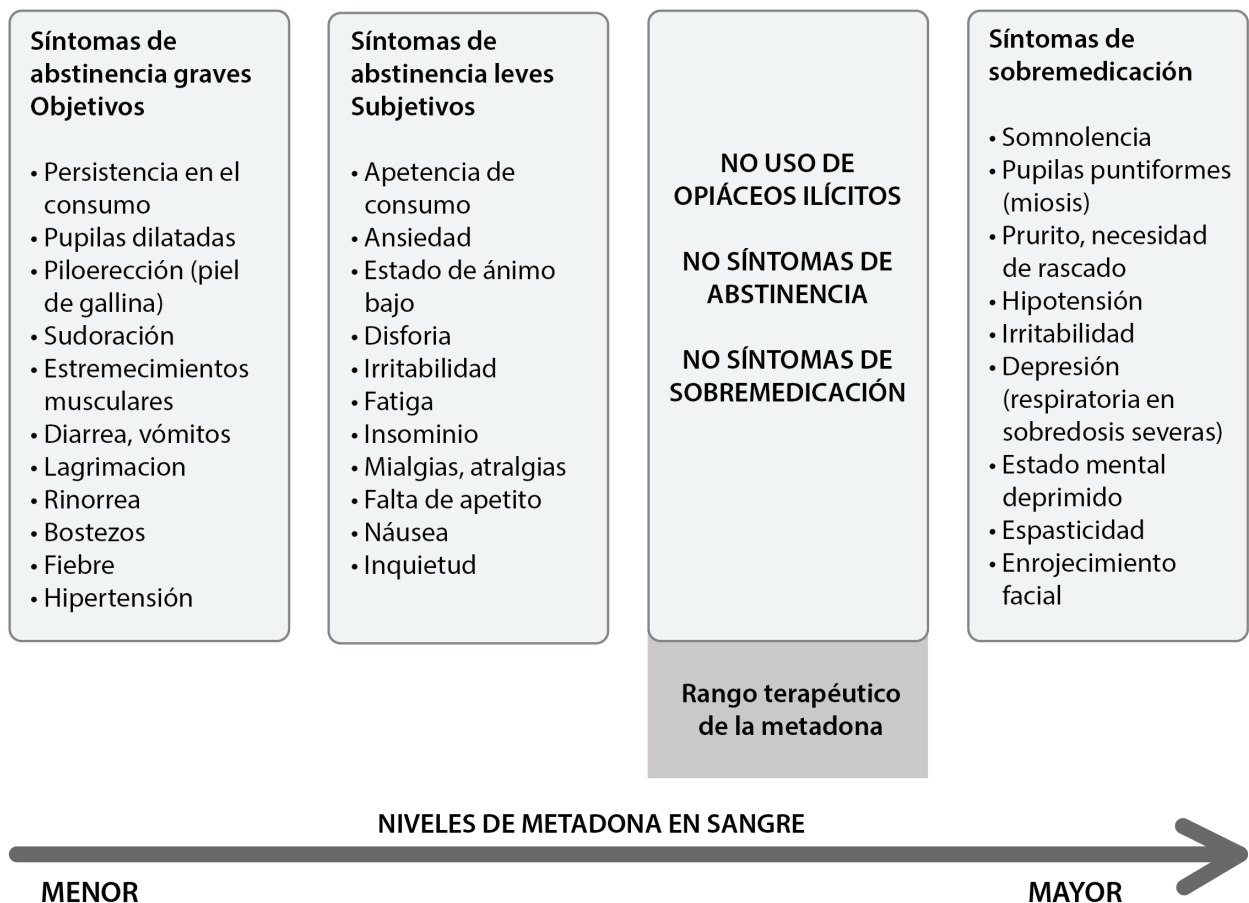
Síntomas de abstinencia graves Objetivos

• Persistencia en el consumo
• Pupilas dilatadas
• Piloerección (piel de gallina)
• Sudoración
• Estremecimientos musculares
• Diarrea, vómitos
• Lagrimacion
• Rinorrea
• Bostezos
• Fiebre
• Hipertensión

Síntomas de abstinencia leves Subjetivos

• Apetencia de consumo
• Ansiedad
• Estado de ánimo bajo
• Disforia
• Irritabilidad
• Fatiga
• Insominio
• Mialgias, atralgias
• Falta de apetito
• Náusea
• Inquietud

NO USO DE OPIÁCEOS ILÍCITOS

NO SÍNTOMAS DE ABSTINENCIA

NO SÍNTOMAS DE SOBREMEDICACIÓN

Rango terapéutico de la metadona

Síntomas de sobremedicación

• Somnolencia
• Pupilas puntiformes (miosis)
• Prurito, necesidad de rascado
• Hipotensión
• Irritabilidad
• Depresión (respiratoria en sobredosis severas)
• Estado mental deprimido
• Espasticidad
• Enrojecimiento facial

NIVELES DE METADONA EN SANGRE

MENOR

MAYOR